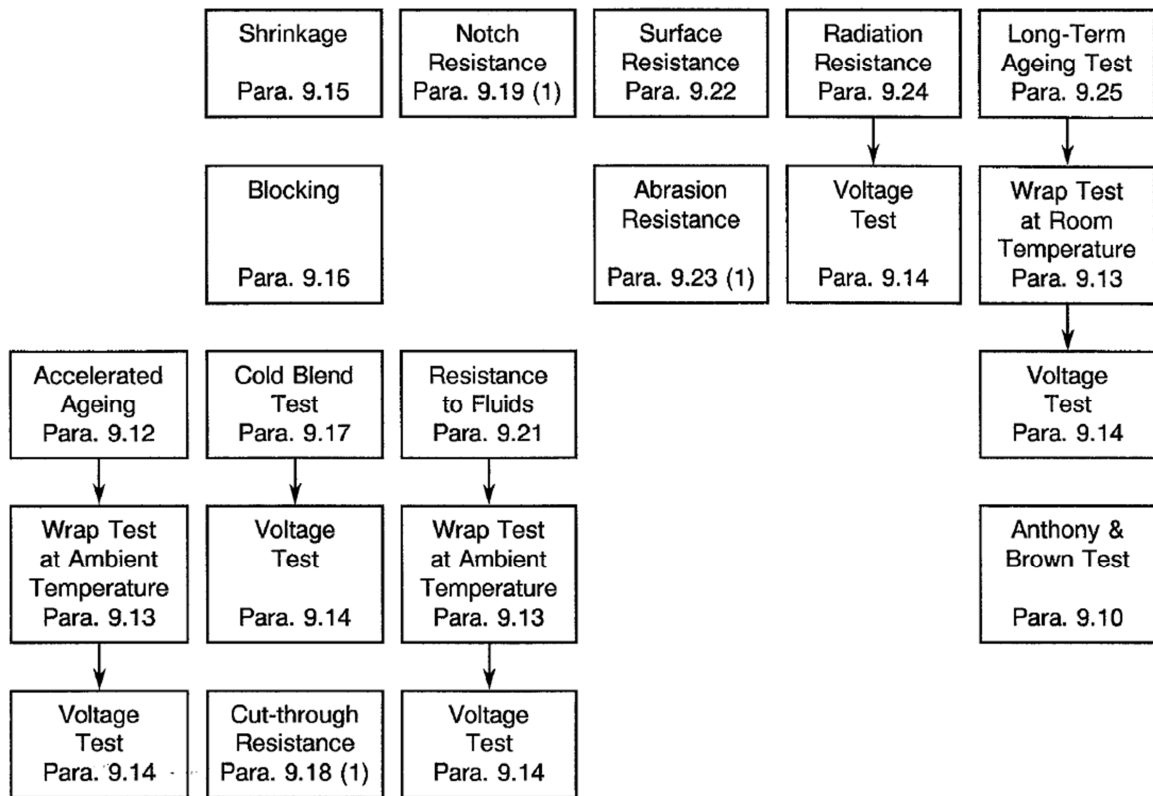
Shrinkage
Para. 9.15

Notch Resistance
Para. 9.19 (1)

Surface Resistance
Para. 9.22

Radiation Resistance
Para. 9.24

Long-Term Ageing Test
Para. 9.25

Blocking
Para. 9.16

Abrasion Resistance
Para. 9.23 (1)

Voltage Test
Para. 9.14

Wrap Test at Room Temperature
Para. 9.13

Accelerated Ageing
Para. 9.12

Cold Blend Test
Para. 9.17

Resistance to Fluids
Para. 9.21

Voltage Test
Para. 9.14

Wrap Test at Ambient Temperature
Para. 9.13

Voltage Test
Para. 9.14

Wrap Test at Ambient Temperature
Para. 9.13

Anthony & Brown Test
Para. 9.10

Voltage Test
Para. 9.14

Cut-through Resistance
Para. 9.18 (1)

Voltage Test
Para. 9.14